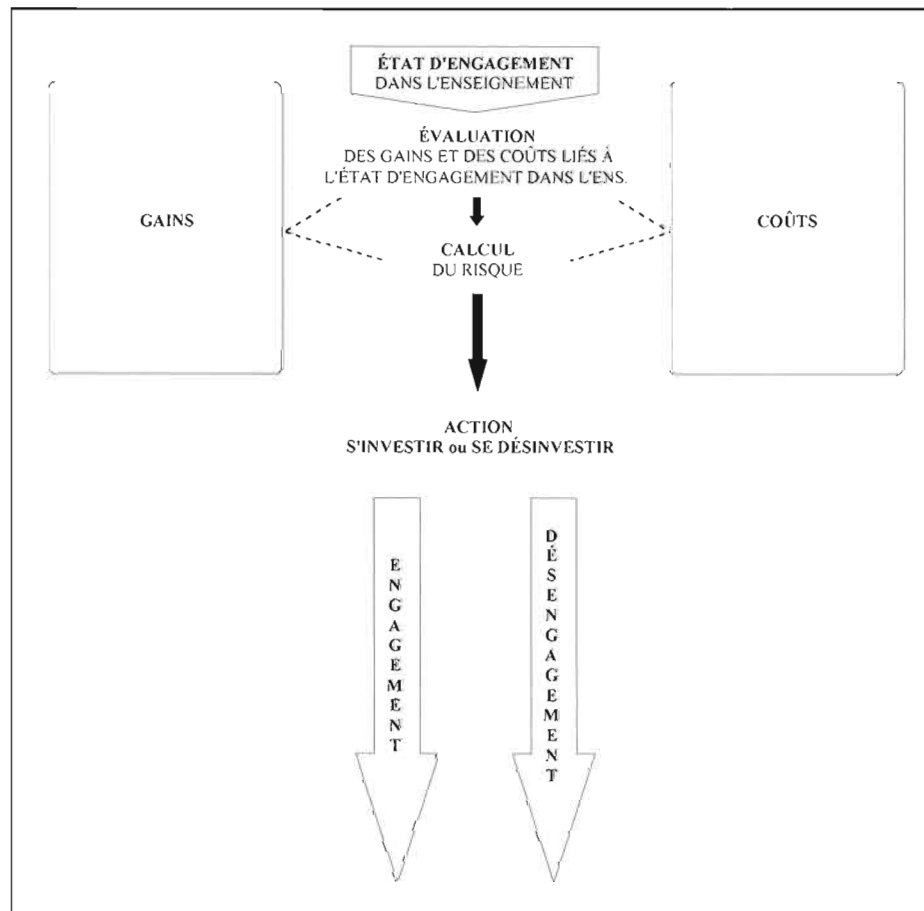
ÉTAT D'ENGAGEMENT
DANS L'ENSEIGNEMENT

GAINS

ÉVALUATION
DES GAINS ET DES COÛTS LIÉS À L'ÉTAT D'ENGAGEMENT DANS L'ENS.

COÛTS

CALCUL
DU RISQUE

ACTION
S'INVESTIR ou SE DÉSINVESTIR

ENGAGEMENT

DÉSENGAGEMENT